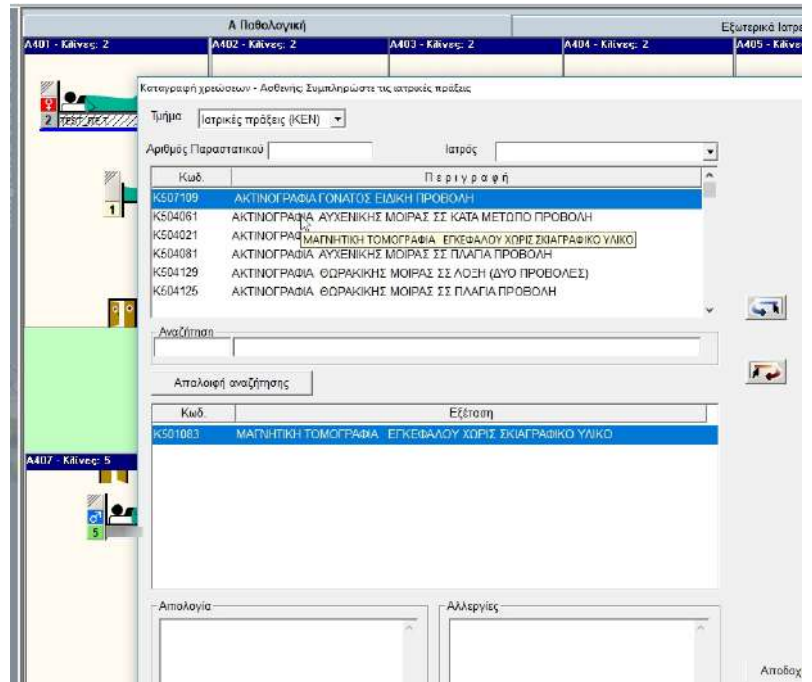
Α Παθολογική

Εξωτερικά Ιατρε

Α401 - Κλίνες: 2

Α402 - Κλίνες: 2

Α403 - Κλίνες: 2

Α404 - Κλίνες: 2

Α405 - Κλίνε

2 TEST TEST

1

Α407 - Κλίνες: 5

5

Καταγραφή χρεώσεων - Ασθενής: Συμπληρώστε τις ιατρικές πράξεις

Τμήμα Ιατρικές πράξεις (ΚΕΝ)

Αριθμός Παραστατικού

Ιατρός

| Κωδ. | Περιγραφή |
|---|---|
| K507109 | ΑΚΤΙΝΟΓΡΑΦΙΑ ΓΟΝΑΤΟΣ ΕΙΔΙΚΗ ΠΡΟΒΟΛΗ |
| K504061 | ΑΚΤΙΝΟΓΡΑΦΙΑ ΑΥΧΕΝΙΚΗΣ ΜΟΙΡΑΣ ΣΣ ΚΑΤΑ ΜΕΤΩΠΟ ΠΡΟΒΟΛΗ |
| K504021 | ΑΚΤΙΝΟΓΡΑΦ |
| K504081 | ΑΚΤΙΝΟΓΡΑΦΙΑ ΑΥΧΕΝΙΚΗΣ ΜΟΙΡΑΣ ΣΣ ΠΛΑΓΙΑ ΠΡΟΒΟΛΗ |
| K504129 | ΑΚΤΙΝΟΓΡΑΦΙΑ ΘΩΡΑΚΙΚΗΣ ΜΟΙΡΑΣ ΣΣ ΛΟΞΗ (ΔΥΟ ΠΡΟΒΟΛΕΣ) |
| K504125 | ΑΚΤΙΝΟΓΡΑΦΙΑ ΘΩΡΑΚΙΚΗΣ ΜΟΙΡΑΣ ΣΣ ΠΛΑΓΙΑ ΠΡΟΒΟΛΗ |

ΜΑΓΝΗΤΙΚΗ ΤΟΜΟΓΡΑΦΙΑ ΕΓΚΕΦΑΛΟΥ ΧΩΡΙΣ ΣΚΙΑΓΡΑΦΙΚΟ ΥΛΙΚΟ

Αναζήτηση

Απαλοιφή αναζήτησης

| Κωδ. | Εξέταση |
|---|---|
| K501083 | ΜΑΓΝΗΤΙΚΗ ΤΟΜΟΓΡΑΦΙΑ ΕΓΚΕΦΑΛΟΥ ΧΩΡΙΣ ΣΚΙΑΓΡΑΦΙΚΟ ΥΛΙΚΟ |

Απολογία

Αλλεργίες

Αποδοχ